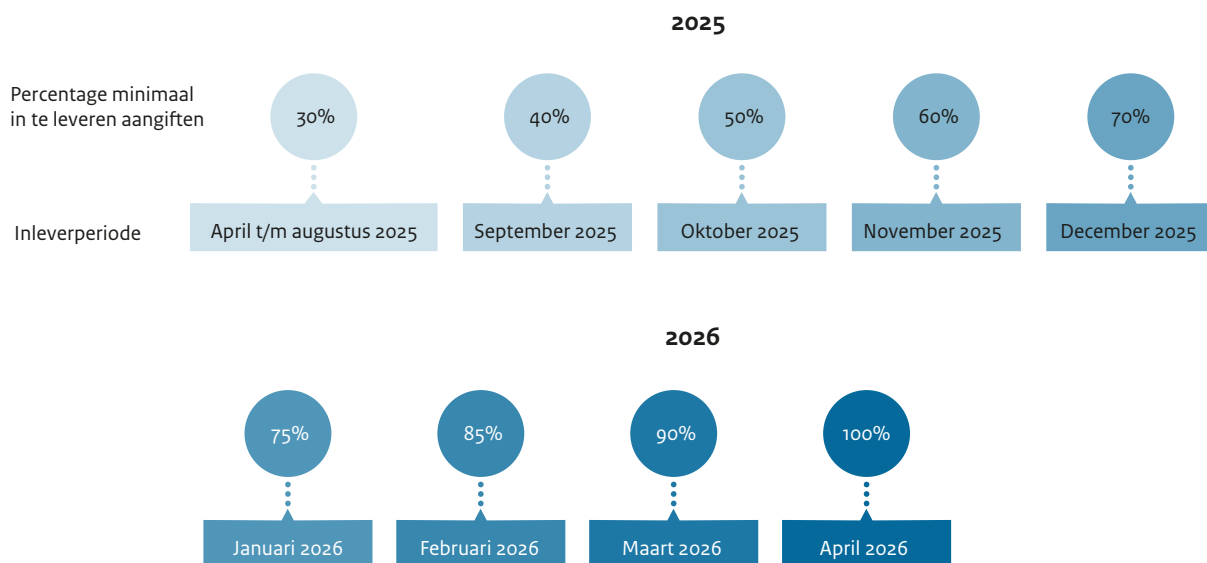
2025

Percentage minimaal in te leveren aangiften

30%

40%

50%

60%

70%

Inleverperiode

April t/m augustus 2025

September 2025

Oktober 2025

November 2025

December 2025

2026

75%

85%

90%

100%

Januari 2026

Februari 2026

Maart 2026

April 2026